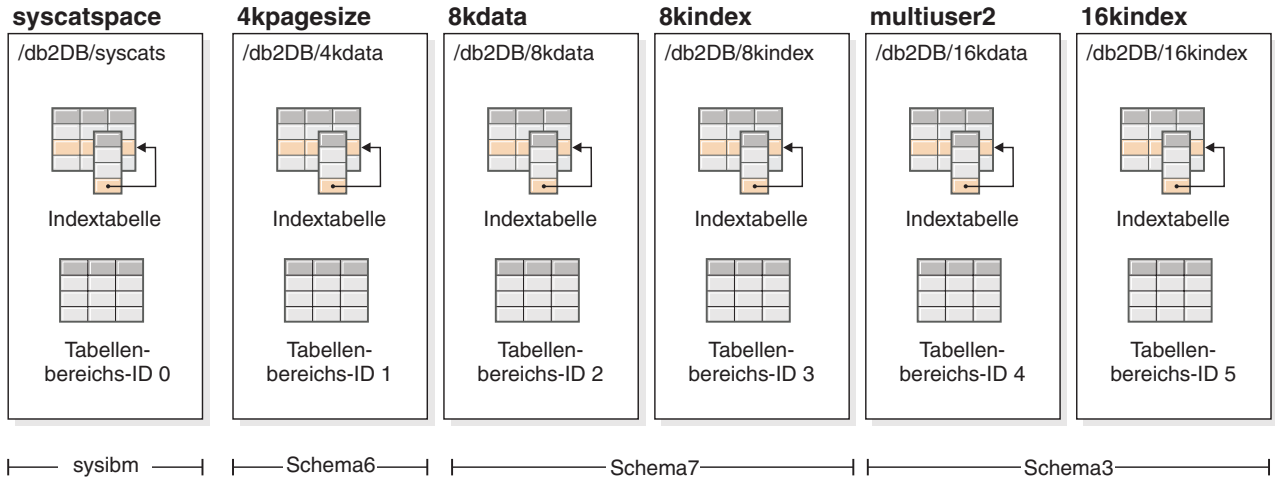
syscatspace
/db2DB/syscats
Indextabelle
Tabellenbereichs-ID 0

4kpagesize
/db2DB/4kdata
Indextabelle
Tabellenbereichs-ID 1

8kdata
/db2DB/8kdata
Indextabelle
Tabellenbereichs-ID 2

8kindex
/db2DB/8kindex
Indextabelle
Tabellenbereichs-ID 3

multiuser2
/db2DB/16kdata
Indextabelle
Tabellenbereichs-ID 4

16kindex
/db2DB/16kindex
Indextabelle
Tabellenbereichs-ID 5

sysibm
Schema6
Schema7
Schema3